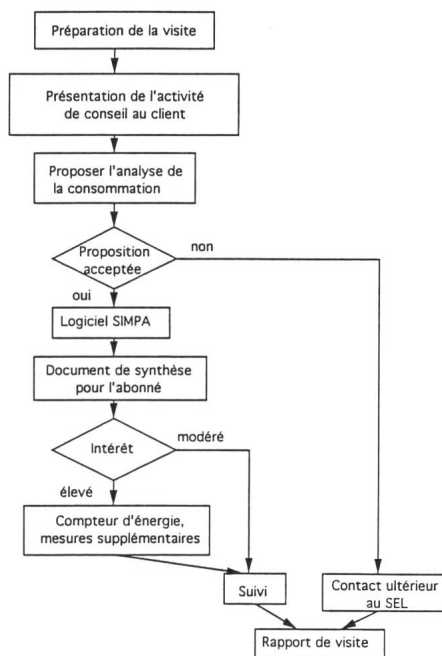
Préparation de la visite

Présentation de l'activité de conseil au client

Proposer l'analyse de la consommation

Proposition acceptée

non

oui

Logiciel SIMPA

Document de synthèse pour l'abonné

Intérêt

modéré

élevé

Compteur d'énergie, mesures supplémentaires

Suivi

Contact ultérieur au SEL

Rapport de visite